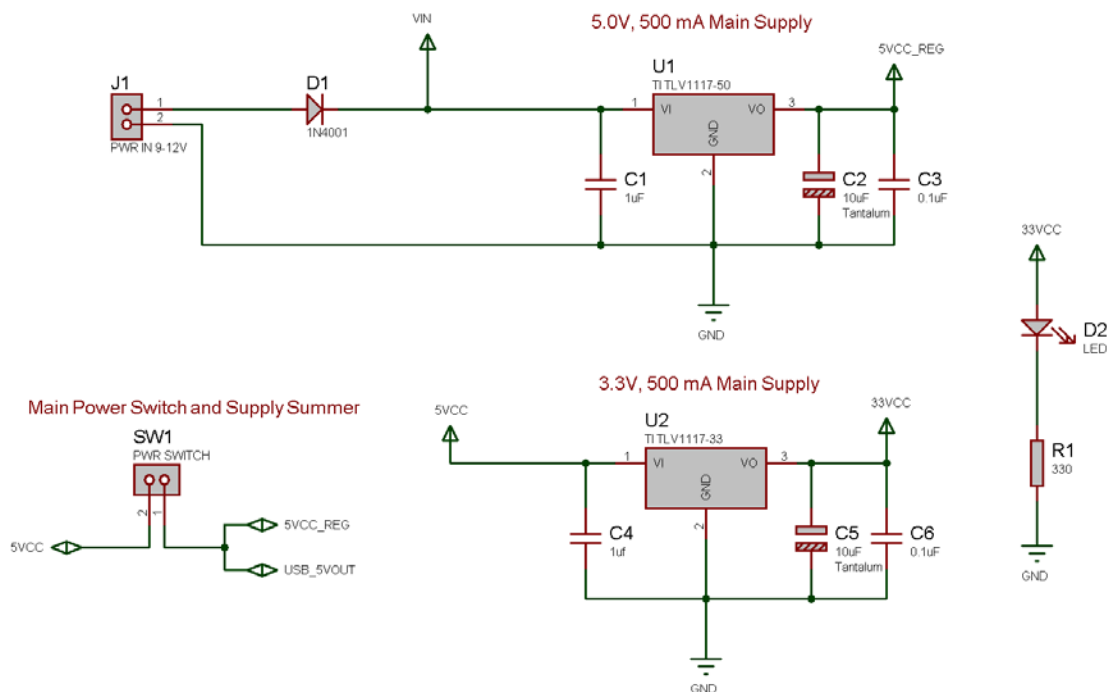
5.0V, 500 mA Main Supply

VIN

5VCC_REG

J1
1
2
PWR IN 9-12V

D1
1N4001

U1
TI TLV1117-50
1
VI
VO
3
GND
2

C1
1uF

C2
10uF
Tantalum

C3
0.1uF

GND

33VCC

D2
LED

R1
330

GND

Main Power Switch and Supply Summer

SW1
PWR SWITCH
2
1

5VCC

5VCC_REG

USB_5VOUT

3.3V, 500 mA Main Supply

5VCC

33VCC

U2
TI TLV1117-33
1
VI
VO
3
GND
2

C4
1uf

C5
10uF
Tantalum

C6
0.1uF

GND